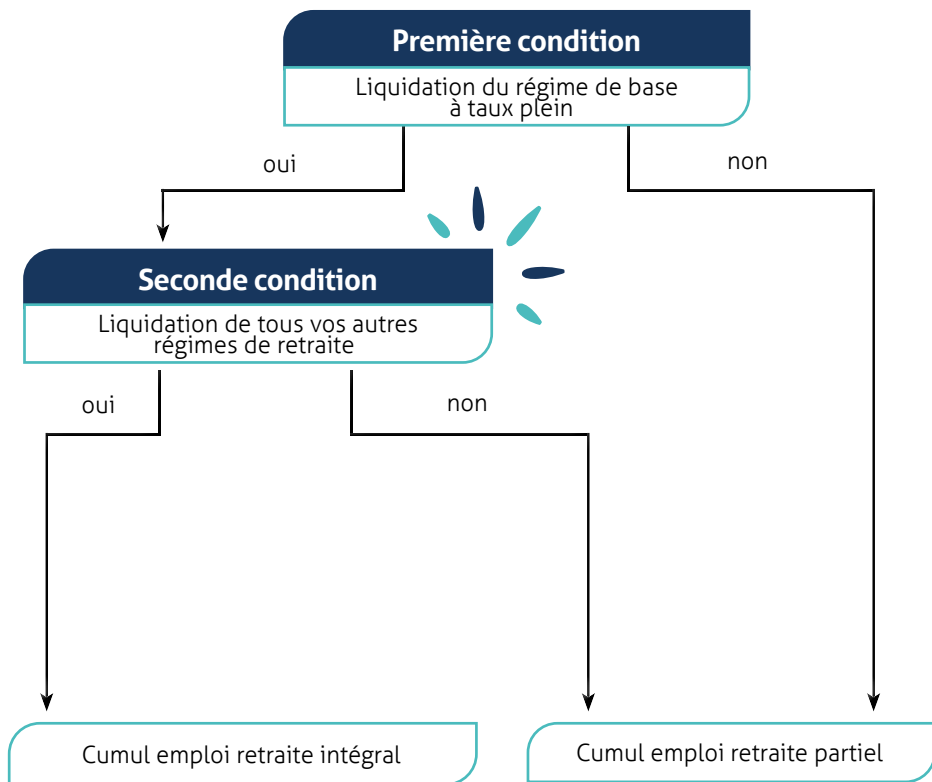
Première condition

Liquidation du régime de base à taux plein

oui

non

Seconde condition

Liquidation de tous vos autres régimes de retraite

oui

non

Cumul emploi retraite intégral

Cumul emploi retraite partiel